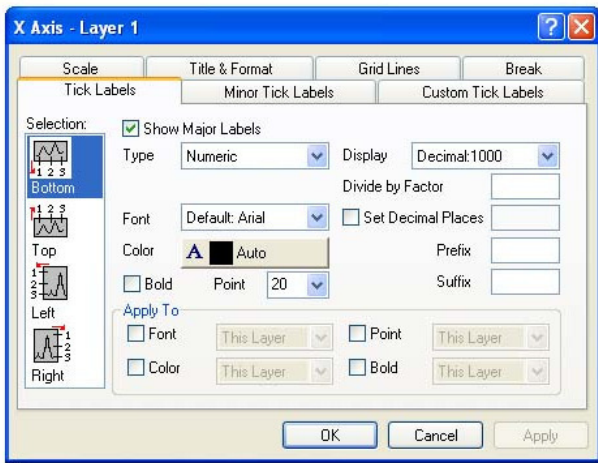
X Axis - Layer 1

Scale | Title & Format | Grid Lines | Break
Tick Labels | Minor Tick Labels | Custom Tick Labels

Selection:
1 2 3
Bottom
1 2 3
Top
1 2 3
Left
1 2 3
Right

Show Major Labels
Type Numeric
Display Decimal:1000
Divide by Factor
Font Default: Arial
Set Decimal Places
Color A Auto
Prefix
Bold Point 20
Suffix

Apply To
Font This Layer
Point This Layer
Color This Layer
Bold This Layer

OK Cancel Apply